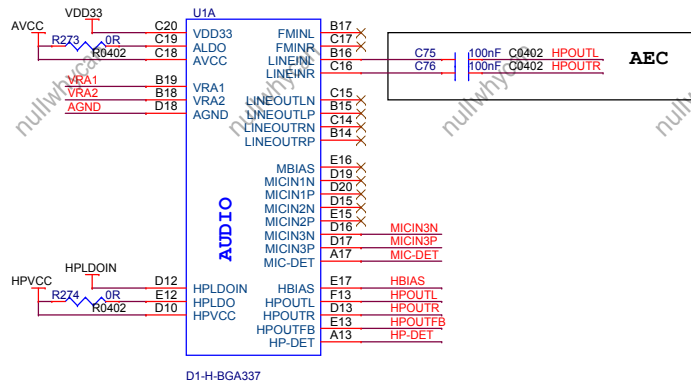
VDD33
AVCC
R273 0R
R0402
VRA1
VRA2
AGND
HPLDOIN
HPVCC
R274 0R
R0402

U1A
C20 VDD33
C19 ALDO
C18 AVCC
B19 VRA1
B18 VRA2
D18 AGND
D12 HPLDOIN
E12 HPLDO
D10 HPVCC

AUDIO

FMINL B17
FMINR C17
LINEINL B16
LINEINR C16
C15
LINEOUTLN B15
LINEOUTLP C14
LINEOUTRN B14
LINEOUTRP
E16
MBIAS D19
MICIN1N D20
MICIN1P D15
MICIN2N E15
MICIN2P E14
MICIN3N D16
MICIN3P D17
MIC-DET A17
HBIAS E17
HPOUTL F13
HPOUTR D13
HPOUTFB E13
HP-DET A13

MICIN3N
MICIN3P
MIC-DET
HBIAS
HPOUTL
HPOUTR
HPOUTFB
HP-DET

C75 100nF C0402 HPOUTL
C76 100nF C0402 HPOUTR

AEC

D1-H-BGA337

nullwhy
nullwhy
nullwhy
nullwhy